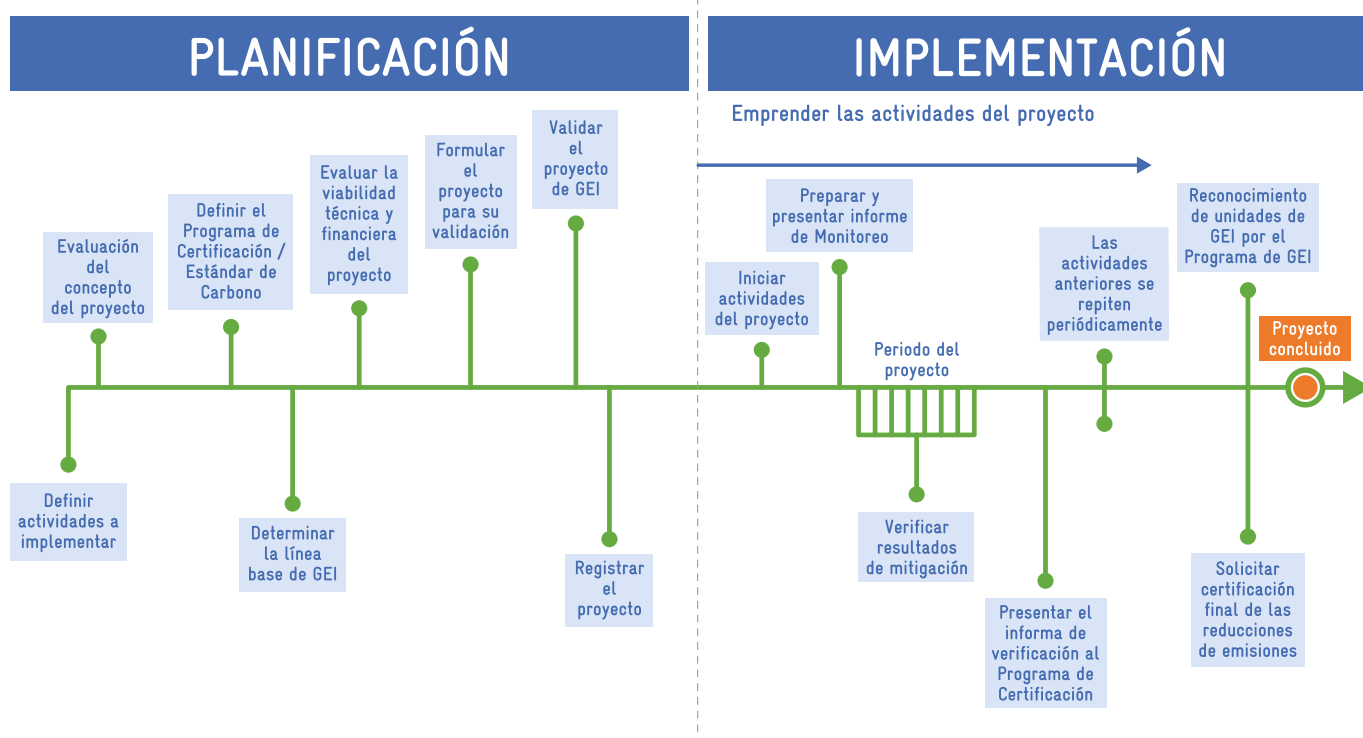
PLANIFICACIÓN

IMPLEMENTACIÓN

Emprender las actividades del proyecto

Evaluación del concepto del proyecto

Definir el Programa de Certificación / Estándar de Carbono

Evaluar la viabilidad técnica y financiera del proyecto

Formular el proyecto para su validación

Validar el proyecto de GEI

Definir actividades a implementar

Determinar la línea base de GEI

Registrar el proyecto

Iniciar actividades del proyecto

Preparar y presentar informe de Monitoreo

Periodo del proyecto

Verificar resultados de mitigación

Presentar el informa de verificación al Programa de Certificación

Las actividades anteriores se repiten periódicamente

Reconocimiento de unidades de GEI por el Programa de GEI

Proyecto concluido

Solicitar certificación final de las reducciones de emisiones